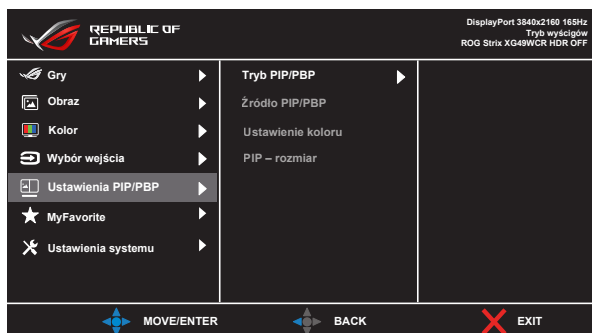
REPUBLIC OF GAMERS

DisplayPort 3840x2160 165Hz
Tryb wyścigów
ROG Strix XG49WCR HDR OFF

Gry
Obraz
Kolor
Wybór wejścia
Ustawienia PIP/PBP
MyFavorite
Ustawienia systemu

Tryb PIP/PBP
Źródło PIP/PBP
Ustawienie koloru
PIP – rozmiar

MOVE/ENTER
BACK
EXIT